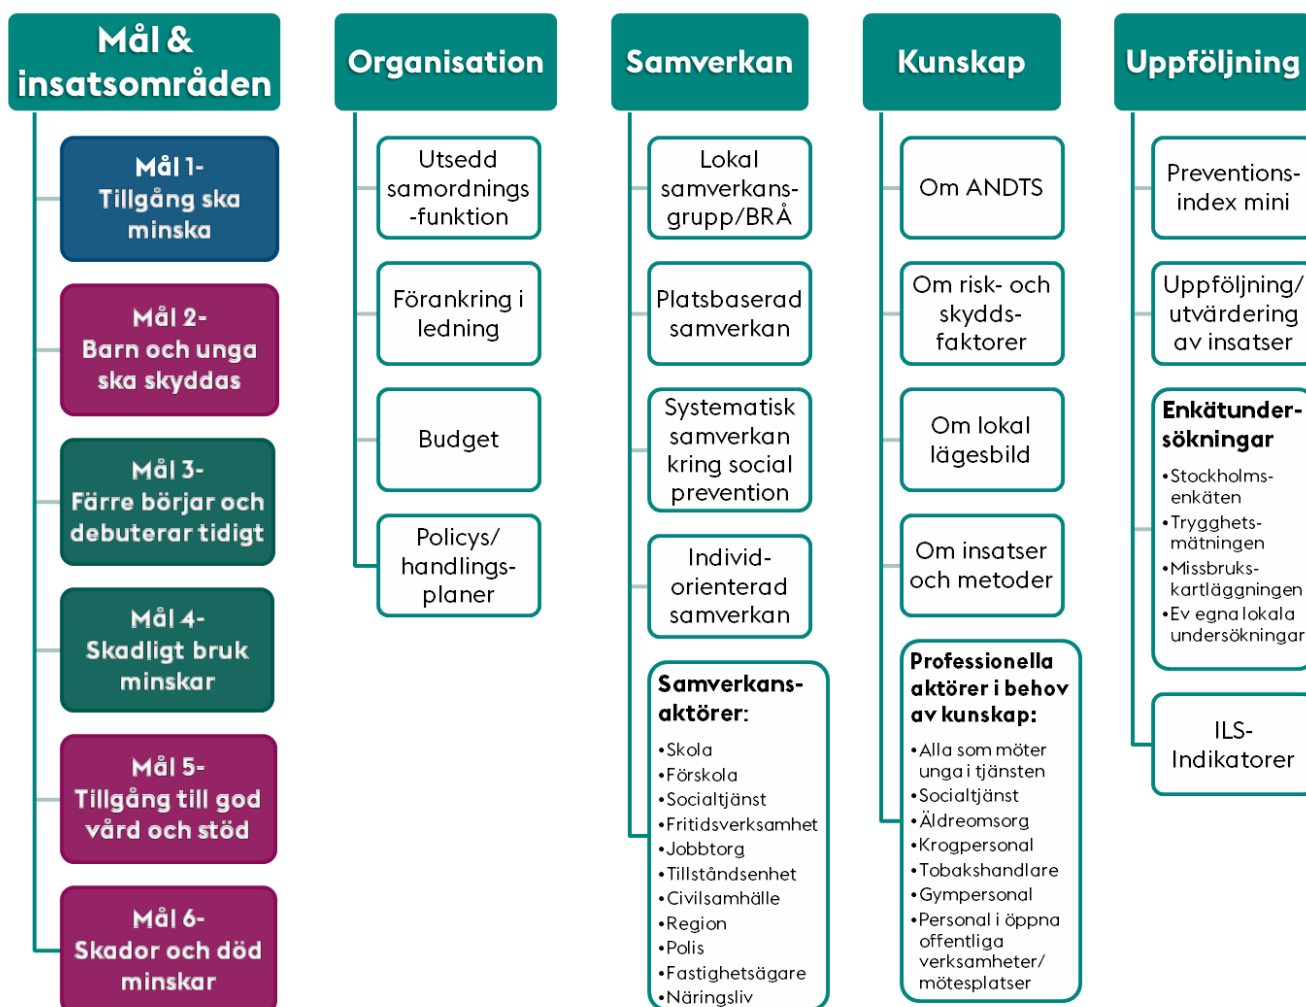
Mål & insatsområden

Mål 1- Tillgång ska minska

Mål 2- Barn och unga ska skyddas

Mål 3- Färre börjar och debuterar tidigt

Mål 4- Skadligt bruk minskar

Mål 5- Tillgång till god vård och stöd

Mål 6- Skador och död minskar

Organisation

Utsedd samordnings-funktion

Förankring i ledning

Budget

Policys/ handlings-planer

Samverkan

Lokal samverkans-grupp/BRÅ

Platsbaserad samverkan

Systematisk samverkan kring social prevention

Individ-orienterad samverkan

Samverkans-aktörer:
•Skola
•Förskola
•Socialtjänst
•Fritidsverksamhet
•Jobbtorg
•Tillståndsenhet
•Civilsamhälle
•Region
•Polis
•Fastighetsägare
•Näringsliv

Kunskap

Om ANDTS

Om risk- och skydds-faktorer

Om lokal lägesbild

Om insatser och metoder

Professionella aktörer i behov av kunskap:
•Alla som möter unga i tjänsten
•Socialtjänst
•Äldreomsorg
•Krogpersonal
•Tobakshandlare
•Gympersonal
•Personal i öppna offentliga verksamheter/ mötesplatser

Uppföljning

Preventions-index mini

Uppföljning/ utvärdering av insatser

Enkätunder-sökningar
•Stockholms-enkäten
•Trygghets-mätningen
•Missbruks-kartläggningen
•Ev egna lokala undersökningar

ILS-Indikatorer